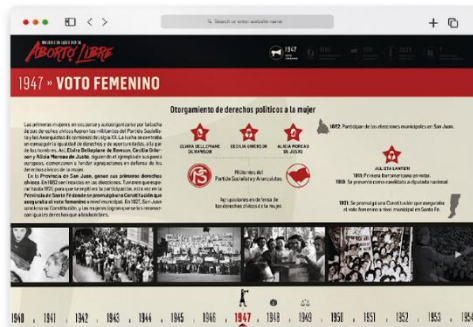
Search or enter website name

MUSEO DE LUCHAS DEL
ABORTO LIBRE

1947
VOTO FEMENINO

1947 » VOTO FEMENINO

Otorgamiento de derechos políticos a la mujer

Las primeras mujeres en sostener y enarbolar la lucha por los derechos cívicos fueron las militantes del Partido Socialista y las Anarquistas de comienzos del siglo XX. La lucha sostenida se extendió por la igualdad de derechos y de oportunidades, allí por los años veinte las Dra. Elvira Dellepiane de Rawson, Cecilia Grierson y Alicia Moreau de Justo, siguiendo el ejemplo de sus pares europeas, comenzaron a fundar agrupaciones en defensa de los derechos cívicos de la mujer.

En la Provincia de San Juan, son las primeras derechos cívicos. En 1862 son inscritas en las elecciones. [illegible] hasta 1927 para que se permitiera la participación de la mujer en la Provincia de San Juan se promulgó una Constitución que otorgaba el voto femenino a nivel municipal. En 1927, San Juan sancionó su Constitución, y las mujeres lograron ejercer el derecho a votar en elecciones que alcanzaron los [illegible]

ELVIRA DELLEPIANE DE RAWSON

CECILIA GRIERSON

ALICIA MOREAU DE JUSTO

JULIETA LANTERI

Militantes del Partido Socialista y Anarquistas

Agrupaciones en la lucha por los derechos cívicos de la mujer

1862: Participan de las elecciones municipales en San Juan.

1911: Primera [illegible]
1919: Se presenta como candidata a diputada nacional

1927: Se promulga una Constitución que otorga el voto femenino a nivel municipal en Santa Fe.

1940 | 1941 | 1942 | 1943 | 1944 | 1945 | 1946 | 1947 | 1948 | 1949 | 1950 | 1951 | 1952 | 1953 | 1954